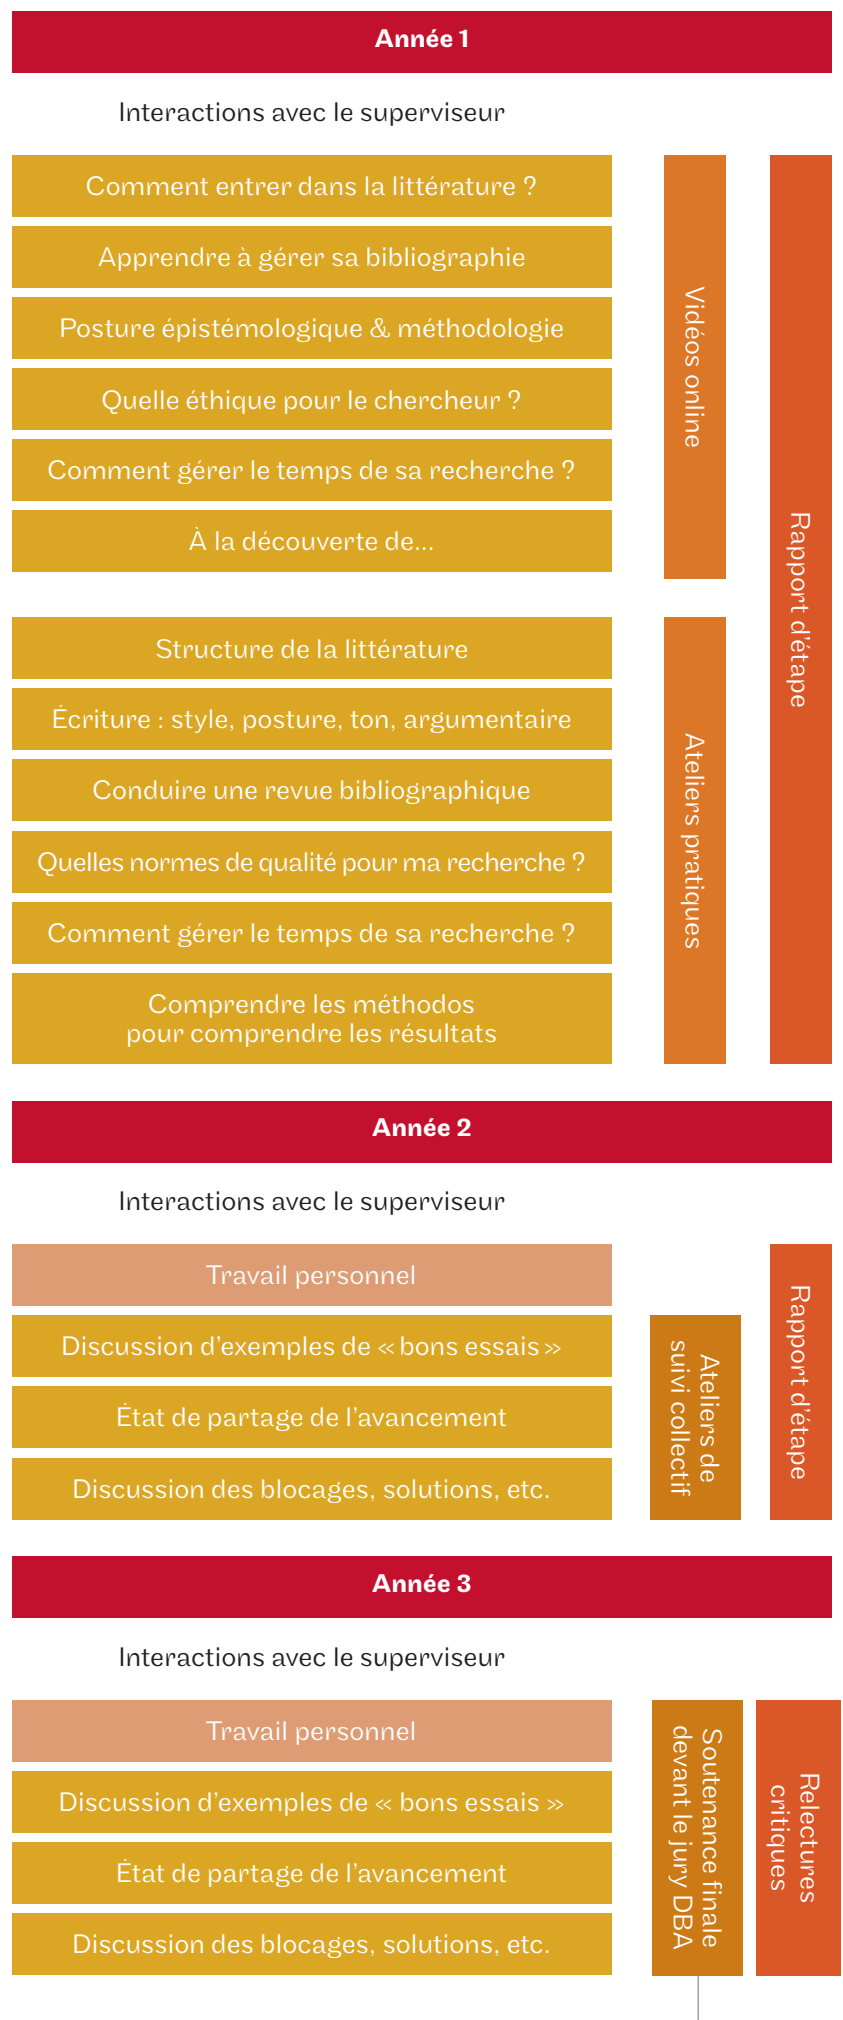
Année 1

Interactions avec le superviseur

Comment entrer dans la littérature ?

Apprendre à gérer sa bibliographie

Posture épistémologique & méthodologie

Quelle éthique pour le chercheur ?

Comment gérer le temps de sa recherche ?

À la découverte de...

Vidéos online

Structure de la littérature

Écriture : style, posture, ton, argumentaire

Conduire une revue bibliographique

Quelles normes de qualité pour ma recherche ?

Comment gérer le temps de sa recherche ?

Comprendre les méthodos pour comprendre les résultats

Ateliers pratiques

Rapport d'étape

Année 2

Interactions avec le superviseur

Travail personnel

Discussion d'exemples de « bons essais »

État de partage de l'avancement

Discussion des blocages, solutions, etc.

Ateliers de suivi collectif

Rapport d'étape

Année 3

Interactions avec le superviseur

Travail personnel

Discussion d'exemples de « bons essais »

État de partage de l'avancement

Discussion des blocages, solutions, etc.

Soutenance finale devant le jury DBA

Relectures critiques